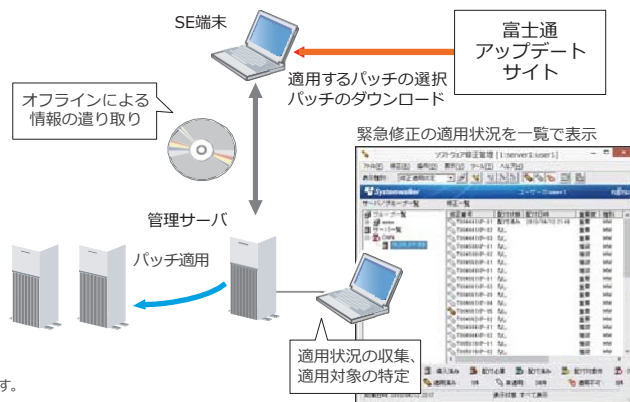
SE端末

富士通
アップデート
サイト

適用するパッチの選択
パッチのダウンロード

オフラインによる
情報の遣り取り

緊急修正の適用状況を一覧で表示

ソフトウェア修正管理 [1:server1:user1]

Systemwalker

管理サーバ

パッチ適用

適用状況の収集、
適用対象の特定

す。